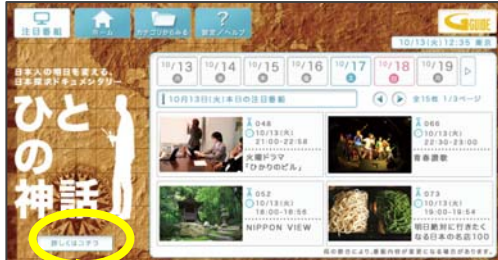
注目番組 ホーム カテゴリからみる 設定/ヘルプ

GUIDE

10/13(火) 12:35 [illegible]

日本人の明日を変える、日本流ドキュメンタリー

ひとの神話

詳しくはコチラ

10/13 10/14 10/15 10/16 10/17 10/18 10/19

10月13日(火)本日の注目番組

全15件 1/3ページ

048
10/13(火)
21:00-22:58
火曜ドラマ「ひかりのビル」

066
10/13(火)
22:30-23:00
青春讃歌

052
10/13(火)
19:00-19:56
NIPPON VIEW

073
10/13(火)
19:00-19:58
明日絶対に行きたくなる日本の名店100

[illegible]